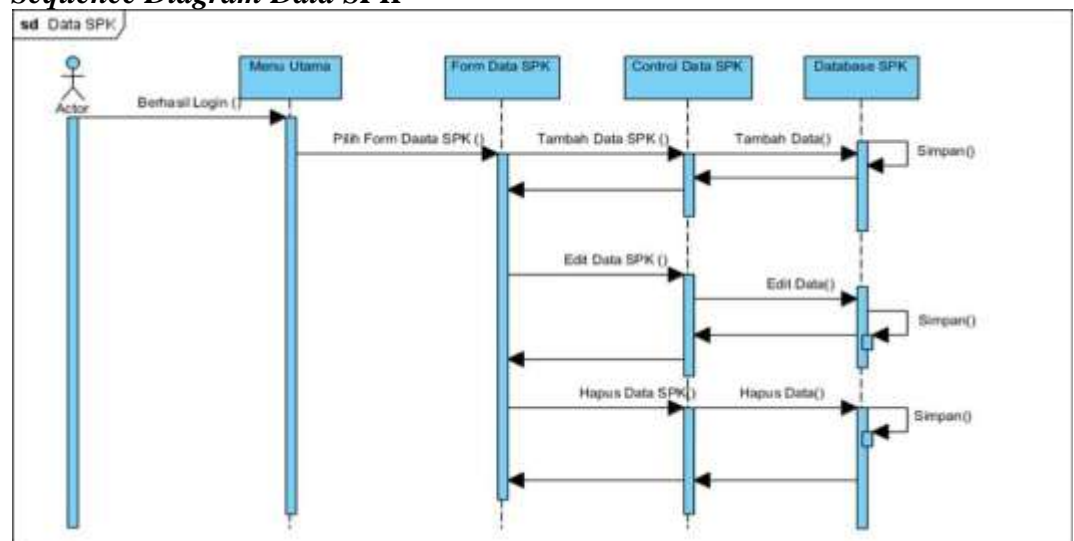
Sequence Diagram Data SPK

sd Data SPK

Actor

Menu Utama

Form Data SPK

Control Data SPK

Database SPK

Berhasil Login ()

Pilih Form Daata SPK ()

Tambah Data SPK ()

Tambah Data()

Simpan()

Edit Data SPK ()

Edit Data()

Simpan()

Hapus Data SPK()

Hapus Data()

Simpan()